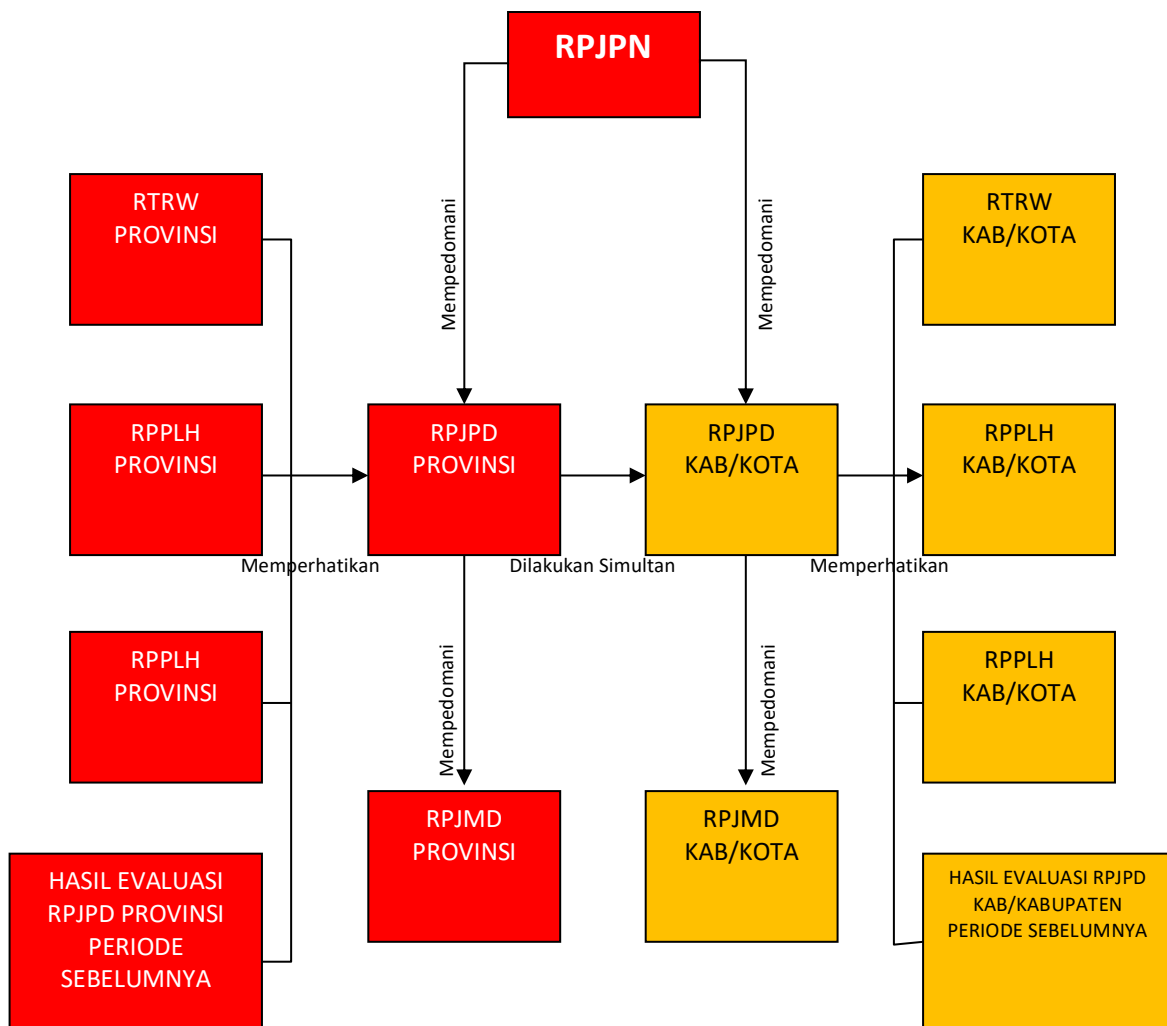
RPJPN

Mempedomani

Mempedomani

RTRW PROVINSI

RPPLH PROVINSI

RPPLH PROVINSI

HASIL EVALUASI RPJPD PROVINSI PERIODE SEBELUMNYA

Memperhatikan

RPJPD PROVINSI

Dilakukan Simultan

RPJPD KAB/KOTA

Memperhatikan

Mempedomani

Mempedomani

RPJMD PROVINSI

RPJMD KAB/KOTA

RTRW KAB/KOTA

RPPLH KAB/KOTA

RPPLH KAB/KOTA

HASIL EVALUASI RPJPD KAB/KABUPATEN PERIODE SEBELUMNYA